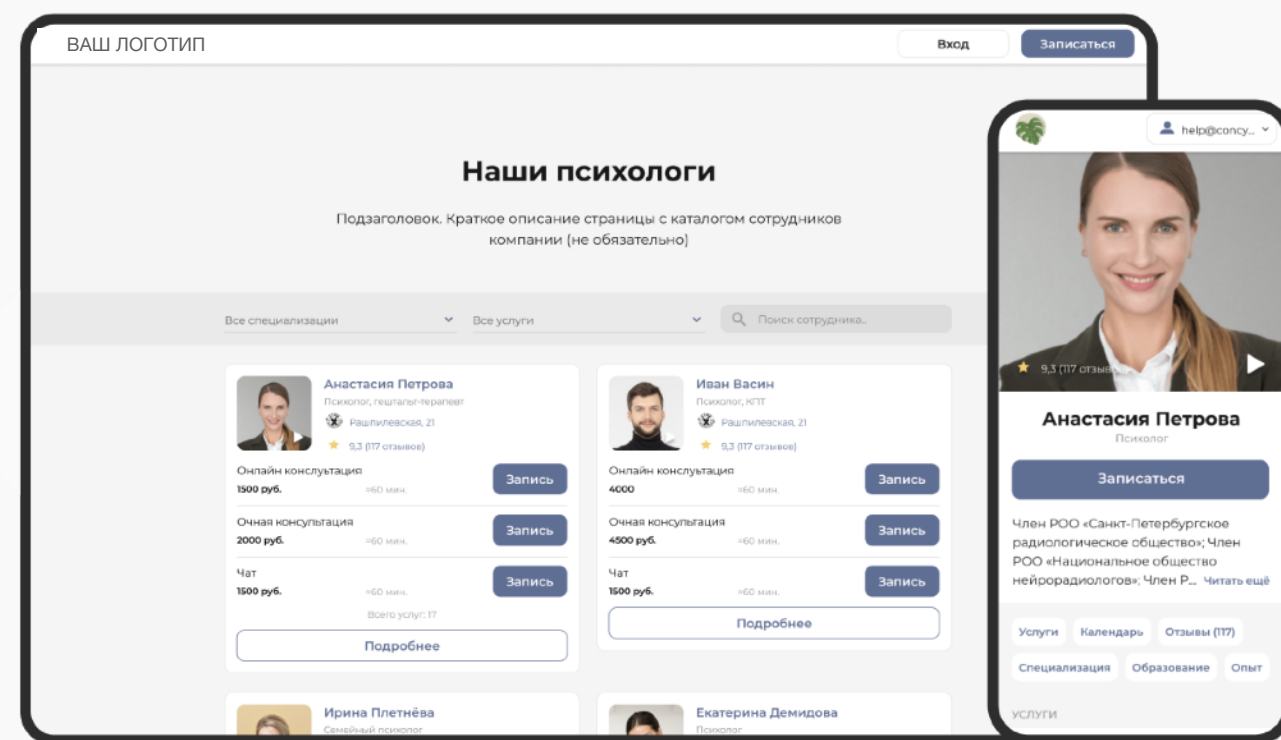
ВАШ ЛОГОТИП

Вход

Записаться

Наши психологи

Подзаголовок. Краткое описание страницы с каталогом сотрудников компании (не обязательно)

Все специализации

Все услуги

Поиск сотрудника...

Анастасия Петрова
Психолог, гештальт-терапевт
Рашпилевская, 21
9,3 (117 отзывов)

Онлайн консультация
1500 руб.
≈60 мин.
Запись

Очная консультация
2000 руб.
≈60 мин.
Запись

Чат
1500 руб.
≈60 мин.
Запись

Всего услуг: 17

Подробнее

Иван Васин
Психолог, КПТ
Рашпилевская, 21
9,3 (117 отзывов)

Онлайн консультация
4000
≈60 мин.
Запись

Очная консультация
4500 руб.
≈60 мин.
Запись

Чат
1500 руб.
≈60 мин.
Запись

Подробнее

Ирина Плетнёва
Семейный психолог

Екатерина Демидова
Психолог

help@concy...

9,3 (117 отзывов)

Анастасия Петрова
Психолог

Записаться

Член РОО «Санкт-Петербургское радиологическое общество»; Член РОО «Национальное общество нейрорадиологов»; Член Р... Читать ещё

Услуги
Календарь
Отзывы (117)
Специализация
Образование
Опыт

УСЛУГИ